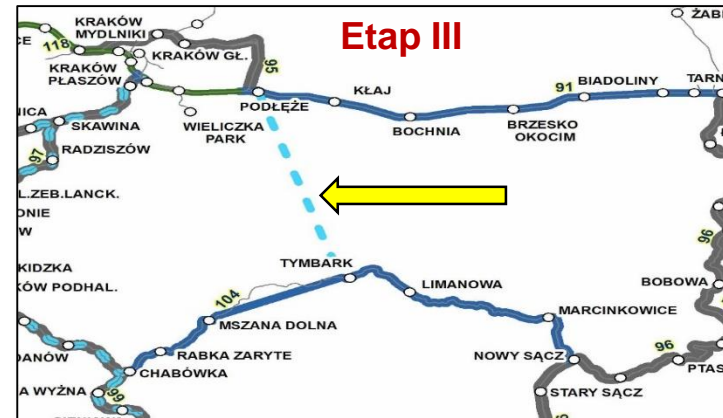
Etap III

KRAKÓW MYDLNIKI
118
KRAKÓW GŁ.
KRAKÓW PŁASZÓW
95
SKAWINA
WIELICZKA PARK
PODŁĘŻE
KŁAJ
BOCHNIA
BRZESKO OKOCIM
91
BIADOLINY
TARN
ŻABI
97
RADZISZÓW
L.ZEB.LANCK.
ONIE
W
KIDZKA
KÓW PODHAL.
TYMBARK
LIMANOWA
96
BOBOWA
104
MSZANA DOLNA
MARCINKOWICE
RABKA ZARYTE
DANÓW
CHABÓWKA
NOWY SĄCZ
96
PTAS
A WYŻNA
99
STARY SĄCZ